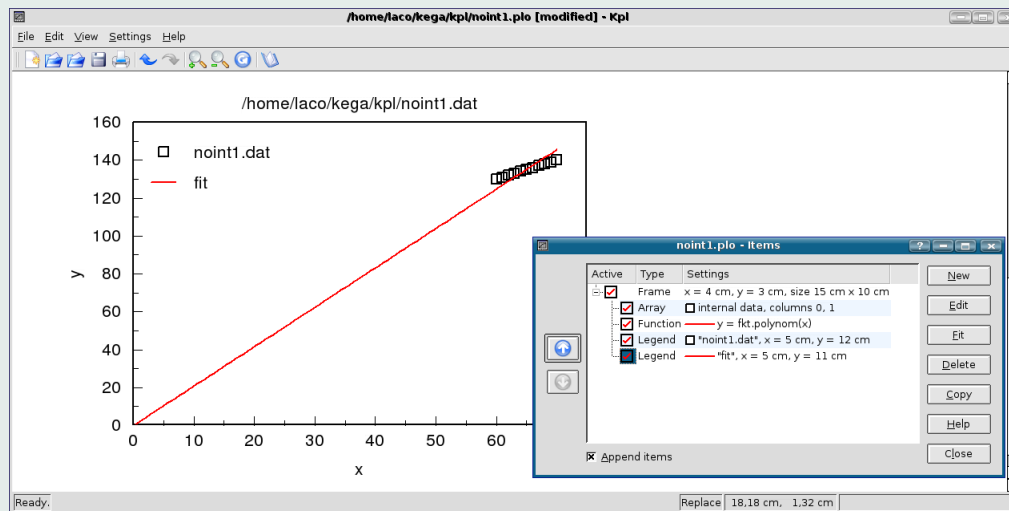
/home/laco/kega/kpl/noint1.plo [modified] - Kpl

File Edit View Settings Help

/home/laco/kega/kpl/noint1.dat

noint1.dat
fit

160
140
120
100
80
60
40
20
0

y

0 10 20 30 40 50 60

x

noint1.plo - Items

| Active | Type | Settings |
|---|---|---|
| | Frame | x = 4 cm, y = 3 cm, size 15 cm x 10 cm |
| | Array | internal data, columns 0, 1 |
| | Function | y = fkt.polynom(x) |
| | Legend | "noint1.dat", x = 5 cm, y = 12 cm |
| | Legend | "fit", x = 5 cm, y = 11 cm |

New
Edit
Fit
Delete
Copy
Help
Close

Append items

Ready.

Replace 18,18 cm, 1,32 cm